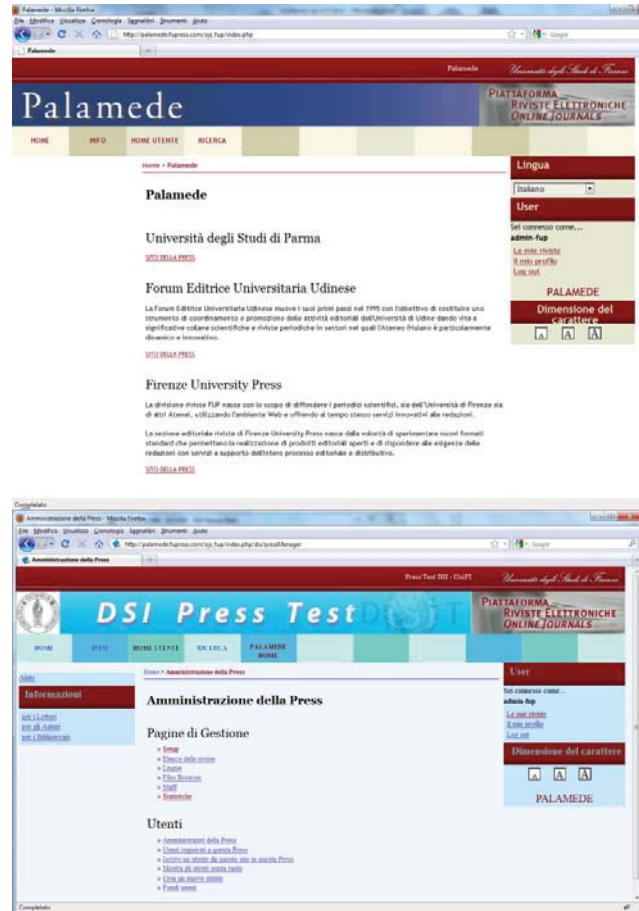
Palamede - Mozilla Firefox
File Modifica Visualizza Cronologia Segnalibri Strumenti Aiuto
http://palamede.fupress.com/ojs_fup/index.php
Google
Palamede

Palamede Università degli Studi di Firenze

Palamede

PIATTAFORMA RIVISTE ELETTRONICHE ONLINE JOURNALS

HOME INFO HOME UTENTE RICERCA

Home > Palamede

Palamede

Università degli Studi di Parma

SITO DELLA PRESS

Forum Editrice Universitaria Udinese

La Forum Editrice Universitaria Udinese muove i suoi primi passi nel 1995 con l'obiettivo di costituire uno strumento di coordinamento e promozione delle attività editoriali dell'Università di Udine dando vita a significative collane scientifiche e riviste periodiche in settori nei quali l'Ateneo friulano è particolarmente dinamico e innovativo.

SITO DELLA PRESS

Firenze University Press

La divisione riviste FUP nasce con lo scopo di diffondere i periodici scientifici, sia dell'Università di Firenze sia di altri Atenei, utilizzando l'ambiente Web e offrendo al tempo stesso servizi innovativi alle redazioni.

La sezione editoriale riviste di Firenze University Press nasce dalla volontà di sperimentare nuovi formati standard che permettano la realizzazione di prodotti editoriali aperti e di rispondere alle esigenze delle redazioni con servizi a supporto dell'intero processo editoriale e distributivo.

SITO DELLA PRESS

Lingua
Italiano
User
Sei connesso come...
admin-fup
Le mie riviste
Il mio profilo
Log out
PALAMEDE
Dimensione del carattere
A A A

Completato

Amministrazione della Press - Mozilla Firefox
File Modifica Visualizza Cronologia Segnalibri Strumenti Aiuto
http://palamede.fupress.com/ojs_fup/index.php/dsi/press/Manager
Google
Amministrazione della Press

Press Test DSI - UniFI Università degli Studi di Firenze

DSI Press Test

PIATTAFORMA RIVISTE ELETTRONICHE ONLINE JOURNALS

HOME INFO HOME UTENTE RICERCA PALAMEDE HOME

Aiuto
Informazioni
per i Lettori
per gli Autori
per i Bibliotecari

Home > Amministrazione della Press

Amministrazione della Press

Pagine di Gestione
» Setup
» Elenco delle riviste
» Lingue
» Files Browser
» Staff
» Statistiche

Utenti
» Amministratori della Press
» Utenti registrati a questa Press
» Iscrivi un utente da questo sito in questa Press
» Mostra gli utenti senza ruolo
» Crea un nuovo utente
» Fondi utenti

User
Sei connesso come...
admin-fup
Le mie riviste
Il mio profilo
Log out
Dimensione del carattere
A A A
PALAMEDE

Completato